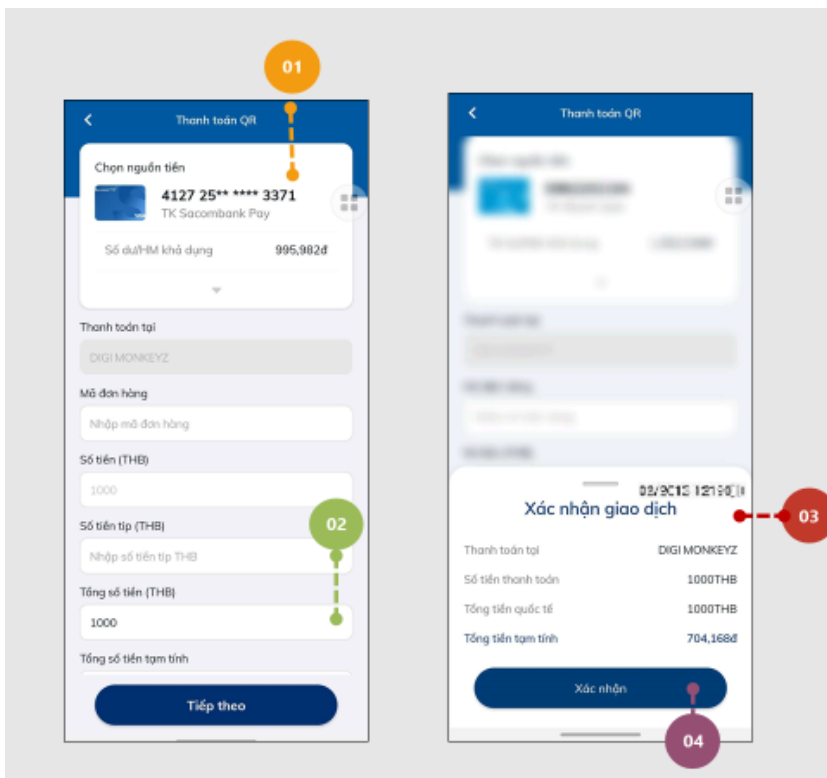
01

Thanh toán QR

Chọn nguồn tiền

4127 25** **** 3371
TK Sacombank Pay

Số dư/HM khả dụng 995,982đ

Thanh toán tại

DIGI MONKEYZ

Mã đơn hàng

Nhập mã đơn hàng

Số tiền (THB)

1000

Số tiền tip (THB)

02

Nhập số tiền tip THB

Tổng số tiền (THB)

1000

Tổng số tiền tạm tính

Tiếp theo

Thanh toán QR

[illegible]

Xác nhận giao dịch

03

| Thanh toán tại | DIGI MONKEYZ |
|---|---|
| Số tiền thanh toán | 1000THB |
| Tổng tiền quốc tế | 1000THB |
| Tổng tiền tạm tính | 704,168đ |

Xác nhận

04